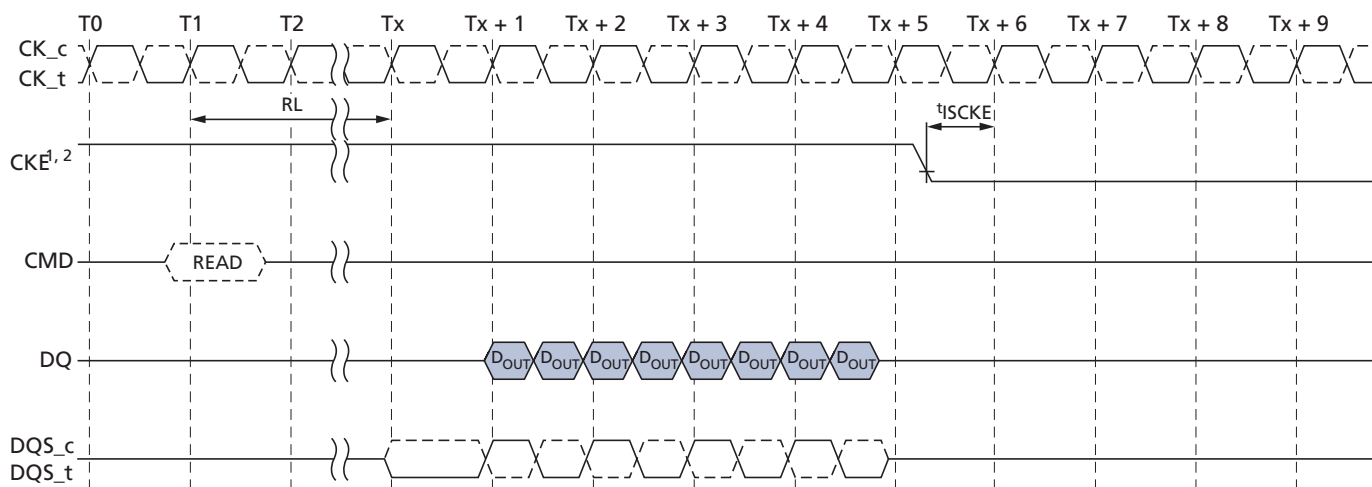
T0 T1 T2 Tx Tx + 1 Tx + 2 Tx + 3 Tx + 4 Tx + 5 Tx + 6 Tx + 7 Tx + 8 Tx + 9

CK_c
CK_t

RL

$^{t}$ISCKE

CKE$^{1, 2}$

CMD

READ

DQ

D$_{OUT}$ D$_{OUT}$ D$_{OUT}$ D$_{OUT}$ D$_{OUT}$ D$_{OUT}$ D$_{OUT}$ D$_{OUT}$

DQS_c
DQS_t